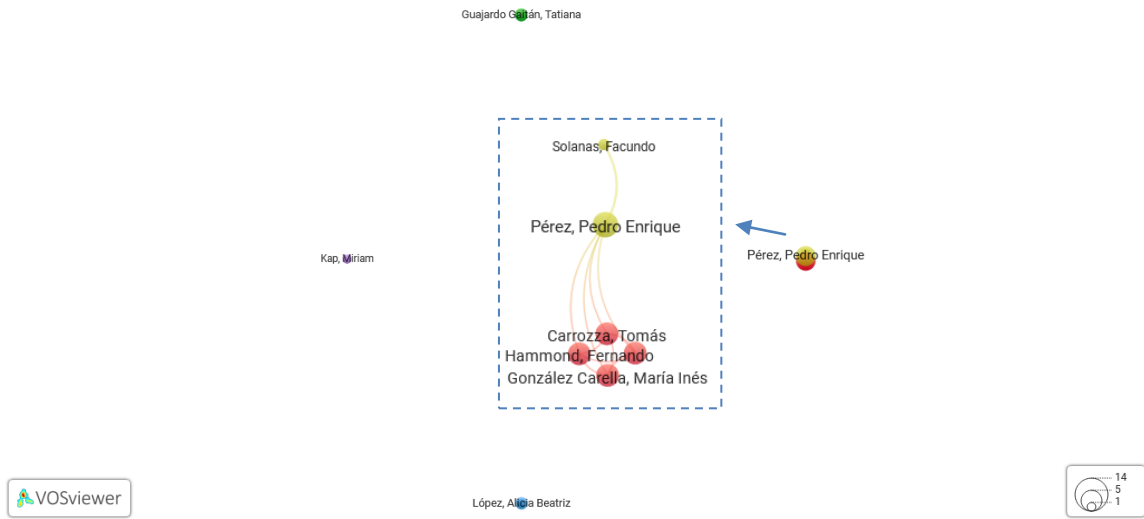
Guajardo Gaitán, Tatiana

Solanas, Facundo

Pérez, Pedro Enrique

Kap, Miriam

Pérez, Pedro Enrique

Carrozza, Tomás
Hammond, Fernando
González Carella, María Inés

VOSviewer

López, Alicia Beatriz

14
5
1